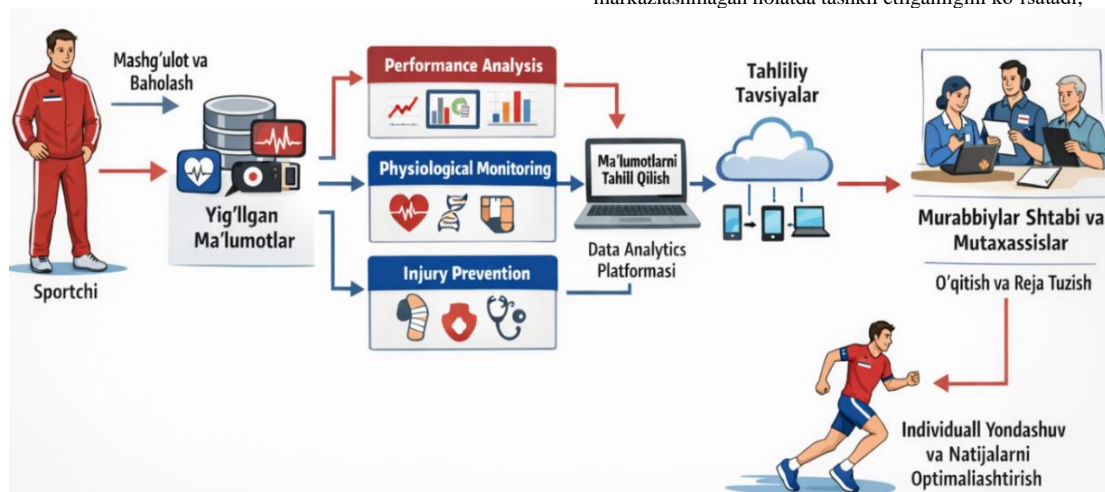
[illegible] markazlashmagan holatda tashkil etilganligini ko'rsatadi;

Mashg'ulot va Baholash

Sportchi

Yig'llgan Ma'lumotlar

Performance Analysis

Physiological Monitoring

Injury Prevention

Ma'lumotlarni Tahill Qilish

Data Analytics Platformasi

Tahliliy Tavsiyalar

Murabbiylar Shtabi va Mutaxassislar

O'qitish va Reja Tuzish

Individuall Yondashuv va Natijalarni Optimaliashtirish